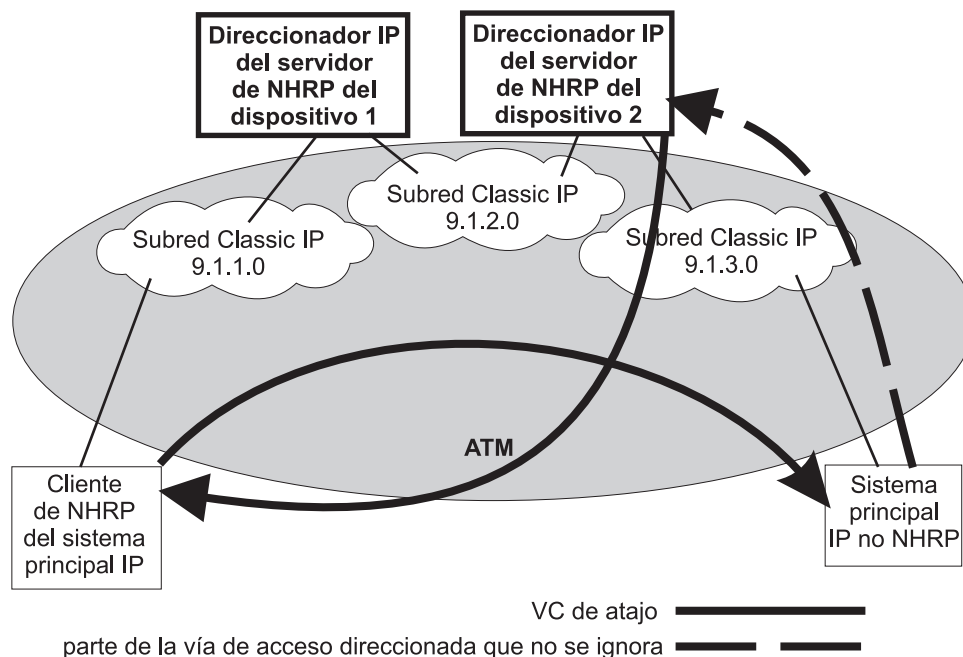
Direccionador IP del servidor de NHRP del dispositivo 1

Direccionador IP del servidor de NHRP del dispositivo 2

Subred Classic IP 9.1.2.0

Subred Classic IP 9.1.1.0

Subred Classic IP 9.1.3.0

ATM

Cliente de NHRP del sistema principal IP

Sistema principal IP no NHRP

VC de atajo

parte de la vía de acceso direccionada que no se ignora